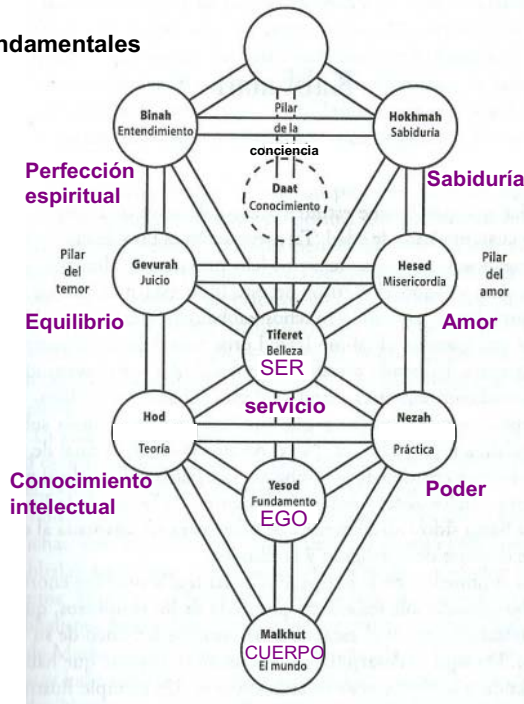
ndamentales

Binah
Entendimiento

Pilar
de la
conciencia

Hokhmah
Sabiduría

Perfección espiritual

Daat
Conocimiento

Sabiduría

Pilar
del
temor

Gevurah
Juicio

Hesed
Misericordia

Pilar
del
amor

Equilibrio

Tiferet
Belleza
SER

Amor

servicio

Hod
Teoría

Nezah
Práctica

Conocimiento intelectual

Yesod
Fundamento
EGO

Poder

Malkhut
CUERPO
El mundo